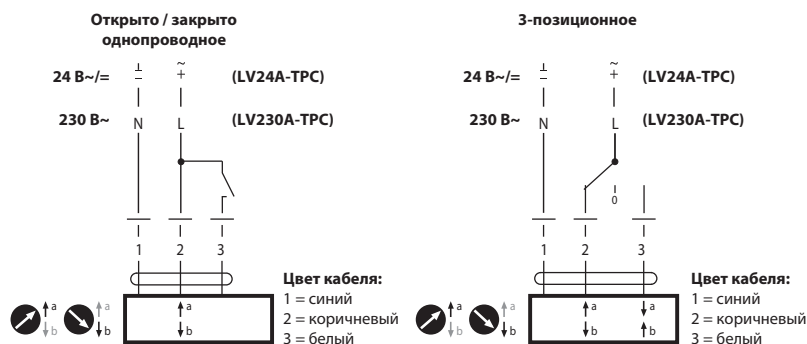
Открыто / закрыто однопроводное

24 B~/=

230 B~

N

L

(LV24A-TPC)

(LV230A-TPC)

1 2 3

Цвет кабеля:
1 = синий
2 = коричневый
3 = белый

a
b

a
b

a
b

3-позиционное

24 B~/=

230 B~

N

L

(LV24A-TPC)

(LV230A-TPC)

0

1 2 3

Цвет кабеля:
1 = синий
2 = коричневый
3 = белый

a
b

a
b

a
b

a
b